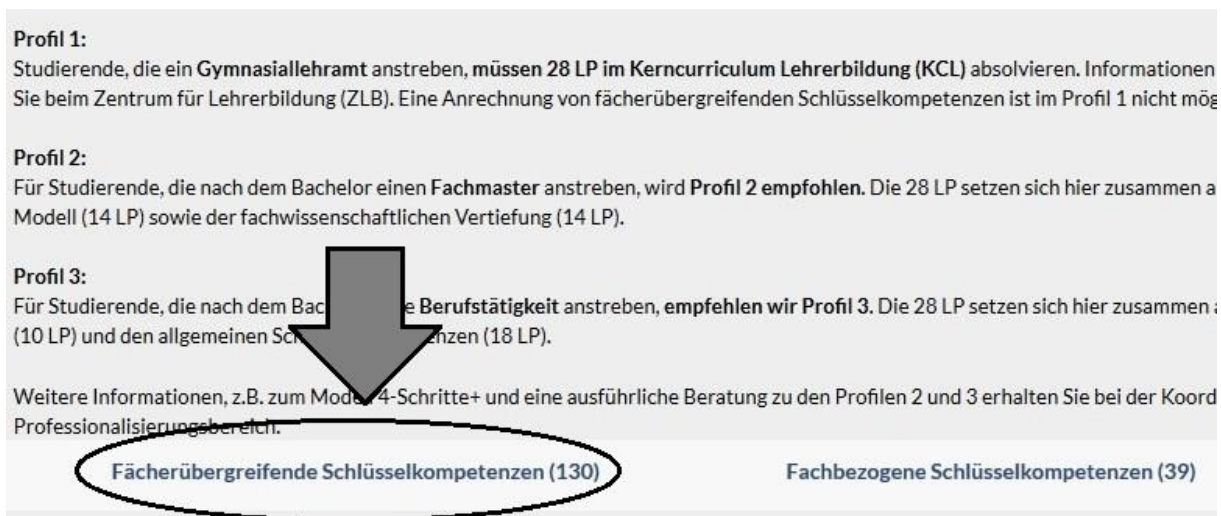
**Profil 1:**
Studierende, die ein **Gymnasiallehramt** anstreben, **müssen 28 LP im Kerncurriculum Lehrerbildung (KCL)** absolvieren. Informationen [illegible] Sie beim Zentrum für Lehrerbildung (ZLB). Eine Anrechnung von fächerübergreifenden Schlüsselkompetenzen ist im Profil 1 nicht mög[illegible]

**Profil 2:**
Für Studierende, die nach dem Bachelor einen **Fachmaster** anstreben, wird **Profil 2 empfohlen.** Die 28 LP setzen sich hier zusammen a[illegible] Modell (14 LP) sowie der fachwissenschaftlichen Vertiefung (14 LP).

**Profil 3:**
Für Studierende, die nach dem Bac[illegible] **Berufstätigkeit** anstreben, **empfehlen wir Profil 3.** Die 28 LP setzen sich hier zusammen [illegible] (10 LP) und den allgemeinen Sc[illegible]nzen (18 LP).

Weitere Informationen, z.B. zum Mode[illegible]4-Schritte+ und eine ausführliche Beratung zu den Profilen 2 und 3 erhalten Sie bei der Koord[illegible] Professionalisierungsbereich.

Fächerübergreifende Schlüsselkompetenzen (130)

Fachbezogene Schlüsselkompetenzen (39)